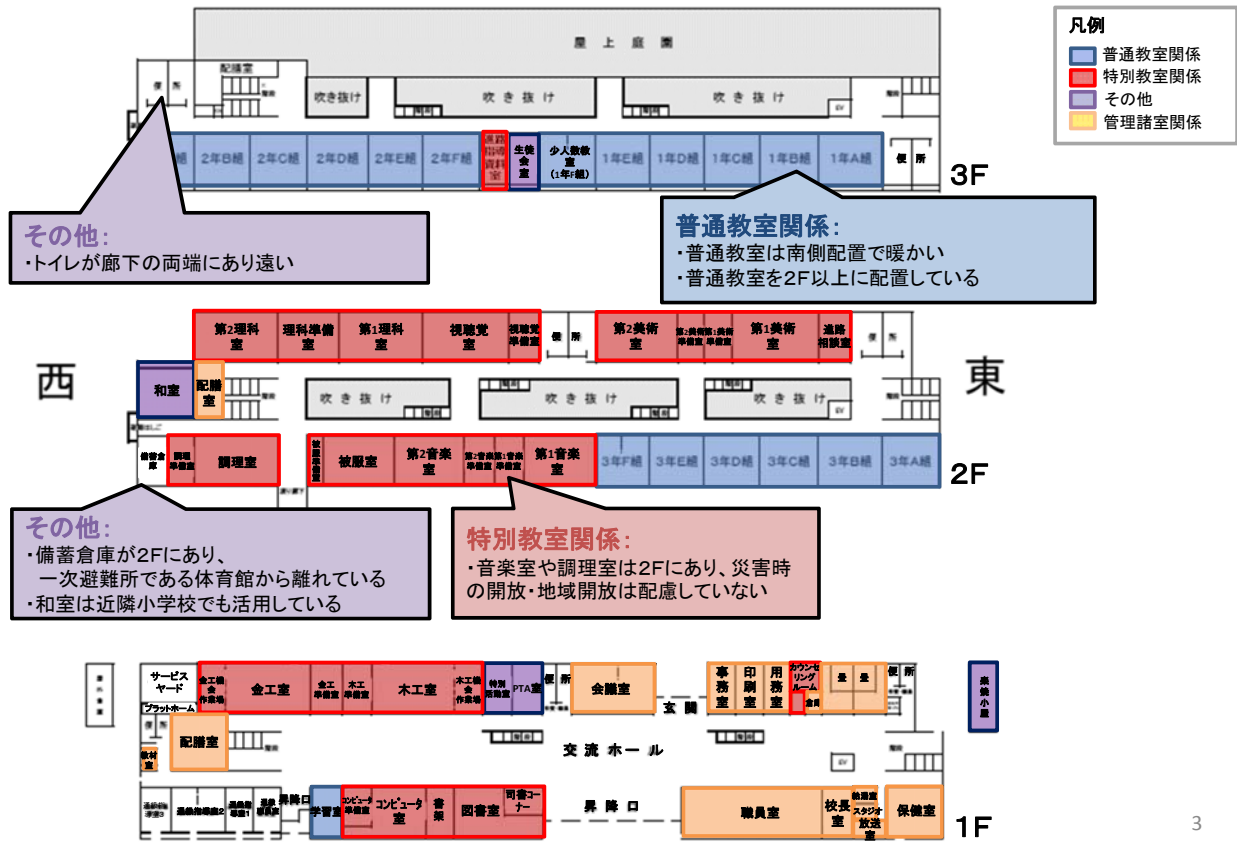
凡例
普通教室関係
特別教室関係
その他
管理諸室関係

屋上庭園
配膳室
吹き抜け
吹き抜け
吹き抜け
便所
2年B組 2年C組 2年D組 2年E組 2年F組
進路指導資料室
生徒会室
少人数教室 (1年F組)
1年E組 1年D組 1年C組 1年B組 1年A組
便所
3F

その他:
・トイレが廊下の両端にあり遠い

普通教室関係:
・普通教室は南側配置で暖かい
・普通教室を2F以上に配置している

第2理科室 理科準備室 第1理科室 視聴覚室 視聴覚準備室 便所 第2美術室 第1美術室 進路相談室
西
東
和室
配膳室
吹き抜け
吹き抜け
吹き抜け
備蓄倉庫
調理準備室
調理室
被服準備室
被服室
第2音楽室
第1音楽室
3年F組 3年E組 3年D組 3年C組 3年B組 3年A組
2F

その他:
・備蓄倉庫が2Fにあり、
一次避難所である体育館から離れている
・和室は近隣小学校でも活用している

特別教室関係:
・音楽室や調理室は2Fにあり、災害時の開放・地域開放は配慮していない

サービスヤード
金工機会作業場
金工室
金工準備室
木工準備室
木工室
木工機会作業場
特別活動室
PTA室
便所
会議室
玄関
事務室
印刷室
用務室
カウンセリングルーム
便所
プラットホーム
配膳室
教材室
交流ホール
昇降口
学習室
コンピュータ準備室
コンピュータ室
書架
図書室
司書コーナー
昇降口
職員室
校長室
放送室
保健室
1F
3